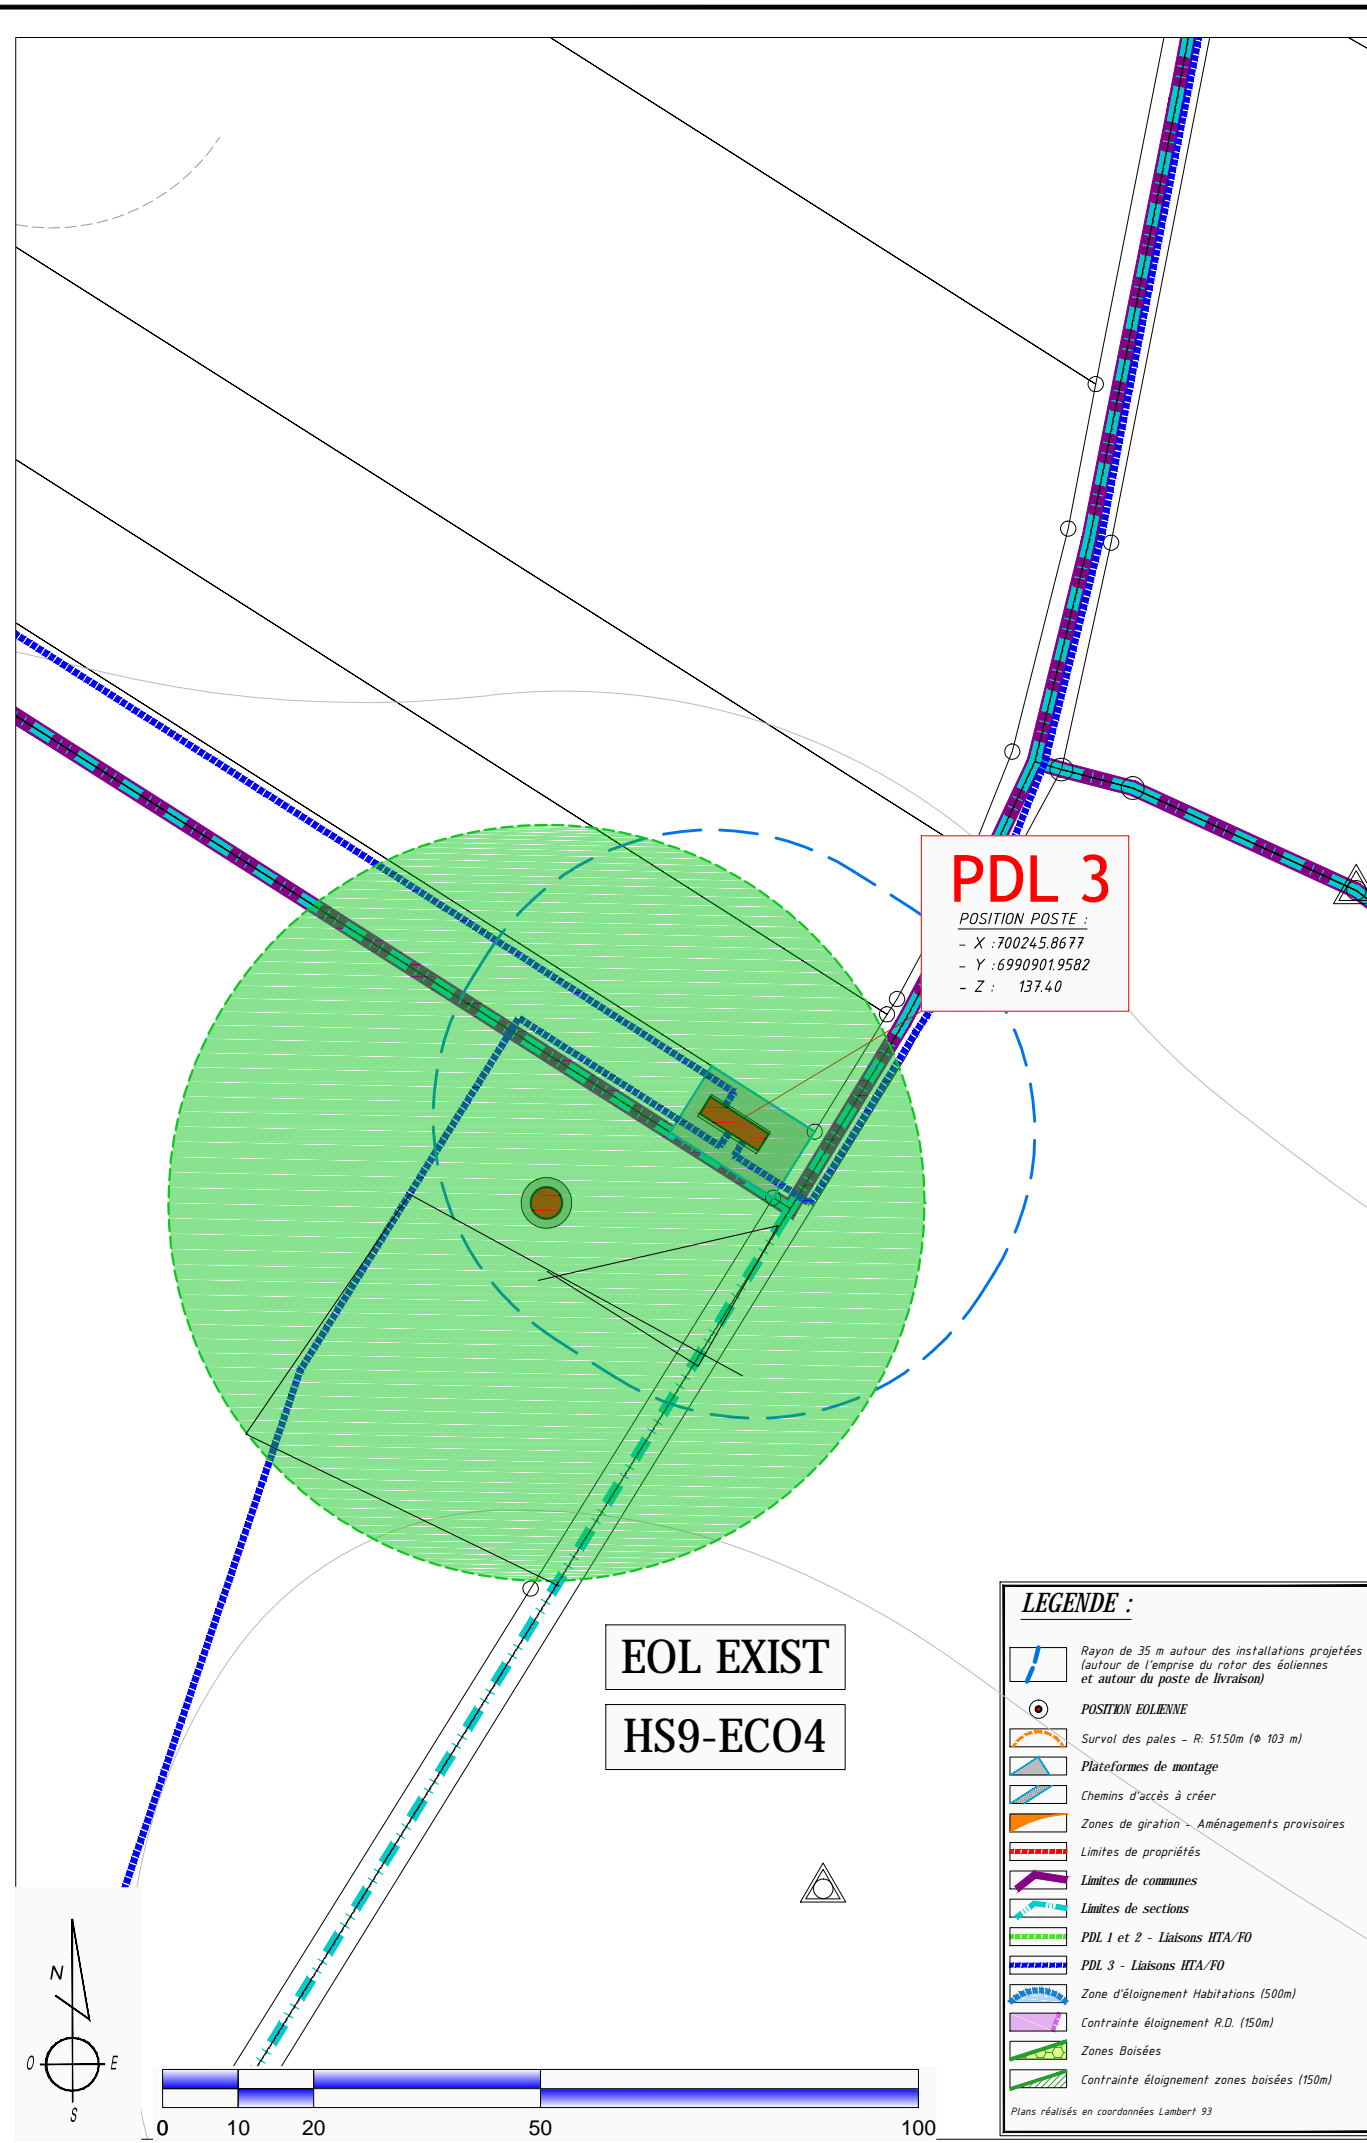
PDL 3
POSITION POSTE :
- X :700245.8677
- Y :6990901.9582
- Z : 137.40

EOL EXIST
HS9-ECO4

N
O E
S

0 10 20 50 100

LEGENDE :
Rayon de 35 m autour des installations projetées (autour de l'emprise du rotor des éoliennes et autour du poste de livraison)
POSITION EOLIENNE
Survol des pales - R: 51.50m (Φ 103 m)
Plateformes de montage
Chemins d'accès à créer
Zones de giration - Aménagements provisoires
Limites de propriétés
Limites de communes
Limites de sections
PDL 1 et 2 - Liaisons HTA/FO
PDL 3 - Liaisons HTA/FO
Zone d'éloignement Habitations (500m)
Contrainte éloignement R.D. (150m)
Zones Boisées
Contrainte éloignement zones boisées (150m)
Plans réalisés en coordonnées Lambert 93